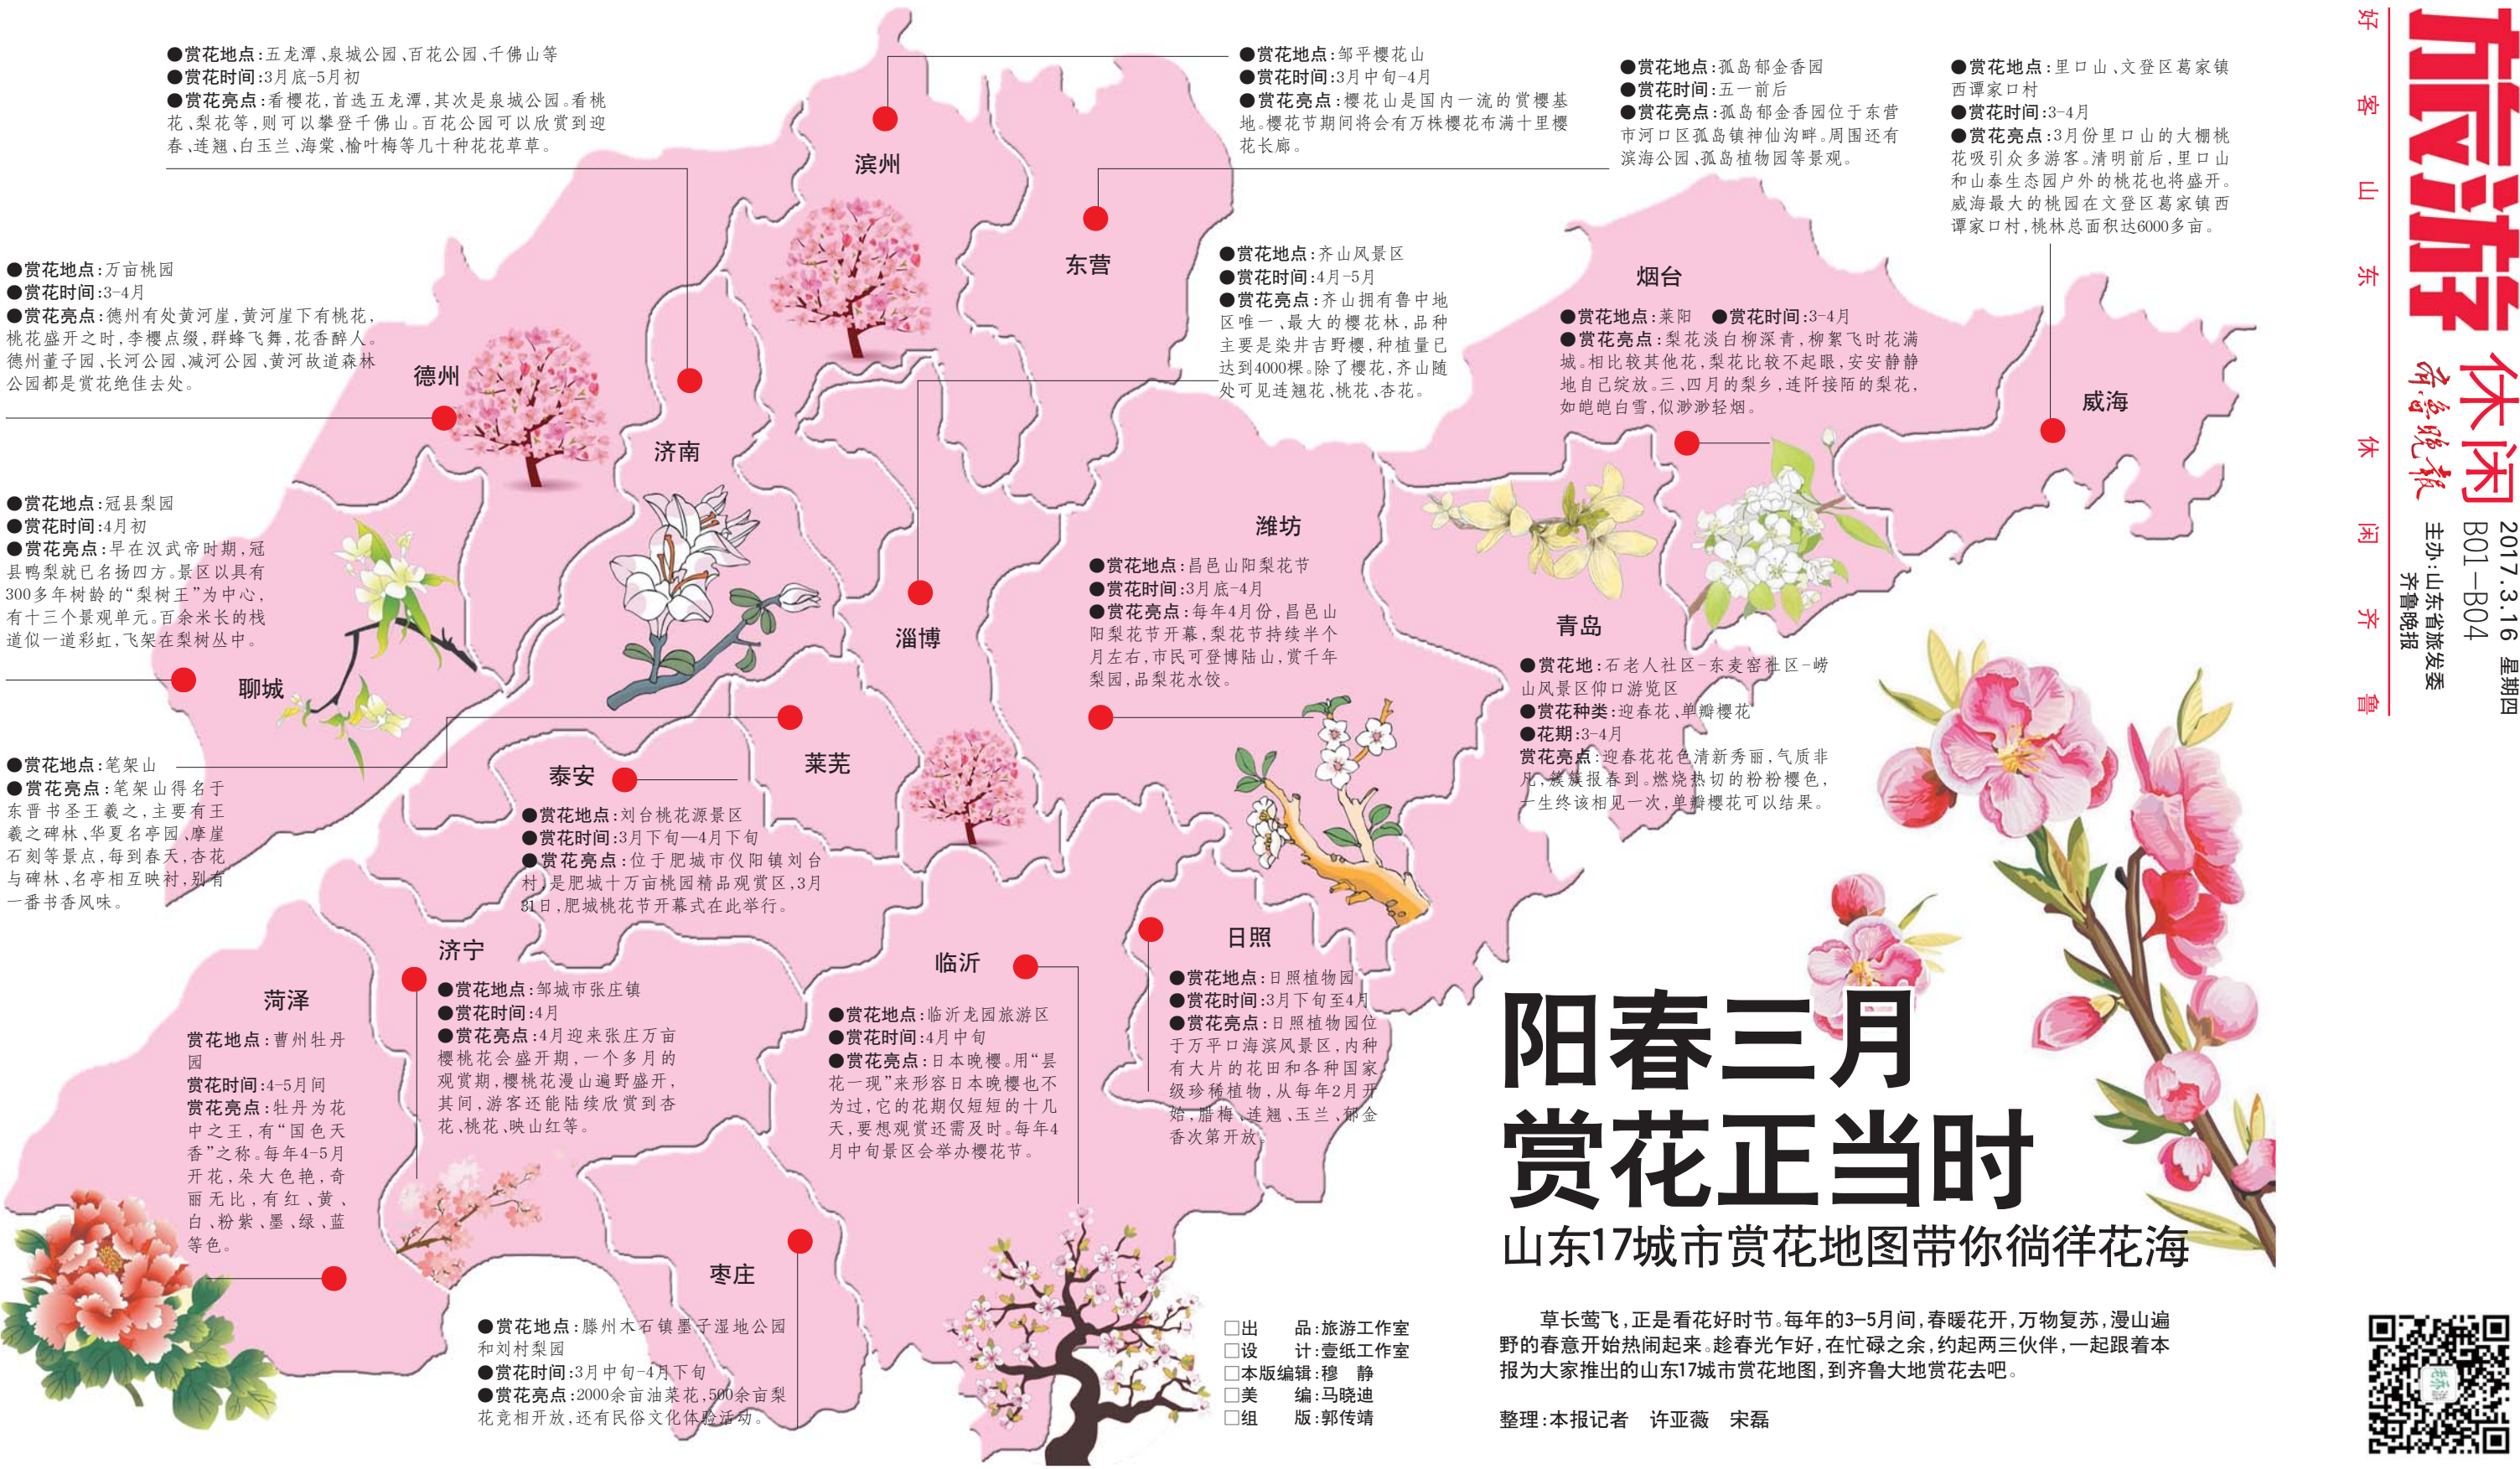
旅游 休闲

好客山东 休闲齐鲁

齐鲁晚报

2017.3.16 星期四
B01—B04
主办:山东省旅发委
齐鲁晚报

●赏花地点:五龙潭、泉城公园、百花公园、千佛山等
●赏花时间:3月底-5月初
●赏花亮点:看樱花,首选五龙潭,其次是泉城公园。看桃花、梨花等,则可以攀登千佛山。百花公园可以欣赏到迎春、连翘、白玉兰、海棠、榆叶梅等几十种花花草草。

●赏花地点:邹平樱花山
●赏花时间:3月中旬-4月
●赏花亮点:樱花山是国内一流的赏樱基地。樱花节期间将会有万株樱花布满十里樱花长廊。

●赏花地点:孤岛郁金香园
●赏花时间:五一前后
●赏花亮点:孤岛郁金香园位于东营市河口区孤岛镇神仙沟畔。周围还有滨海公园、孤岛植物园等景观。

●赏花地点:里口山、文登区葛家镇西谭家口村
●赏花时间:3-4月
●赏花亮点:3月份里口山的大棚桃花吸引众多游客。清明前后,里口山和山泰生态园户外的桃花也将盛开。威海最大的桃园在文登区葛家镇西谭家口村,桃林总面积达6000多亩。

滨州

东营

●赏花地点:万亩桃园
●赏花时间:3-4月
●赏花亮点:德州有处黄河崖,黄河崖下有桃花,桃花盛开之时,李樱点缀,群蜂飞舞,花香醉人。德州董子园、长河公园、减河公园、黄河故道森林公园都是赏花绝佳去处。

●赏花地点:齐山风景区
●赏花时间:4月-5月
●赏花亮点:齐山拥有鲁中地区唯一、最大的樱花林,品种主要是染井吉野樱,种植量已达到4000棵。除了樱花,齐山随处可见连翘花、桃花、杏花。

烟台

●赏花地点:莱阳 ●赏花时间:3-4月
●赏花亮点:梨花淡白柳深青,柳絮飞时花满城。相比较其他花,梨花比较不起眼,安安静静地自己绽放。三、四月的梨乡,连阡接陌的梨花,如皑皑白雪,似渺渺轻烟。

威海

德州

济南

●赏花地点:冠县梨园
●赏花时间:4月初
●赏花亮点:早在汉武帝时期,冠县鸭梨就已名扬四方。景区以具有300多年树龄的"梨树王"为中心,有十三个景观单元。百余米长的栈道似一道彩虹,飞架在梨树丛中。

潍坊

●赏花地点:昌邑山阳梨花节
●赏花时间:3月底-4月
●赏花亮点:每年4月份,昌邑山阳梨花节开幕,梨花节持续半个月左右,市民可登博陆山,赏千年梨园,品梨花水饺。

淄博

青岛

●赏花地:石老人社区-东麦窑社区-崂山风景区仰口游览区
●赏花种类:迎春花、单瓣樱花
●花期:3-4月
赏花亮点:迎春花花色清新秀丽,气质非凡,簇簇报春到。燃烧热切的粉粉樱色,一生终该相见一次,单瓣樱花可以结果。

聊城

●赏花地点:笔架山
●赏花亮点:笔架山得名于东晋书圣王羲之,主要有王羲之碑林、华夏名亭园、摩崖石刻等景点,每到春天,杏花与碑林、名亭相互映衬,别有一番书香风味。

泰安

莱芜

●赏花地点:刘台桃花源景区
●赏花时间:3月下旬—4月下旬
●赏花亮点:位于肥城市仪阳镇刘台村,是肥城十万亩桃园精品观赏区,3月31日,肥城桃花节开幕式在此举行。

日照

●赏花地点:日照植物园
●赏花时间:3月下旬至4月
●赏花亮点:日照植物园位于万平口海滨风景区,内种有大片的花田和各种国家级珍稀植物,从每年2月开始,腊梅、连翘、玉兰、郁金香次第开放。

济宁

临沂

菏泽

赏花地点:曹州牡丹园
赏花时间:4-5月间
赏花亮点:牡丹为花中之王,有"国色天香"之称。每年4-5月开花,朵大色艳,奇丽无比,有红、黄、白、粉紫、墨、绿、蓝等色。

●赏花地点:邹城市张庄镇
●赏花时间:4月
●赏花亮点:4月迎来张庄万亩樱桃花会盛开期,一个多月的观赏期,樱桃花漫山遍野盛开,其间,游客还能陆续欣赏到杏花、桃花、映山红等。

●赏花地点:临沂龙园旅游区
●赏花时间:4月中旬
●赏花亮点:日本晚樱。用"昙花一现"来形容日本晚樱也不为过,它的花期仅短短的十几天,要想观赏还需及时。每年4月中旬景区会举办樱花节。

阳春三月
赏花正当时

山东17城市赏花地图带你徜徉花海

枣庄

●赏花地点:滕州木石镇墨子湿地公园和刘村梨园
●赏花时间:3月中旬-4月下旬
●赏花亮点:2000余亩油菜花,500余亩梨花竞相开放,还有民俗文化体验活动。

□出 品:旅游工作室
□设 计:壹纸工作室
□本版编辑:穆 静
□美 编:马晓迪
□组 版:郭传靖

草长莺飞,正是看花好时节。每年的3—5月间,春暖花开,万物复苏,漫山遍野的春意开始热闹起来。趁春光乍好,在忙碌之余,约起两三伙伴,一起跟着本报为大家推出的山东17城市赏花地图,到齐鲁大地赏花去吧。

整理:本报记者 许亚薇 宋磊